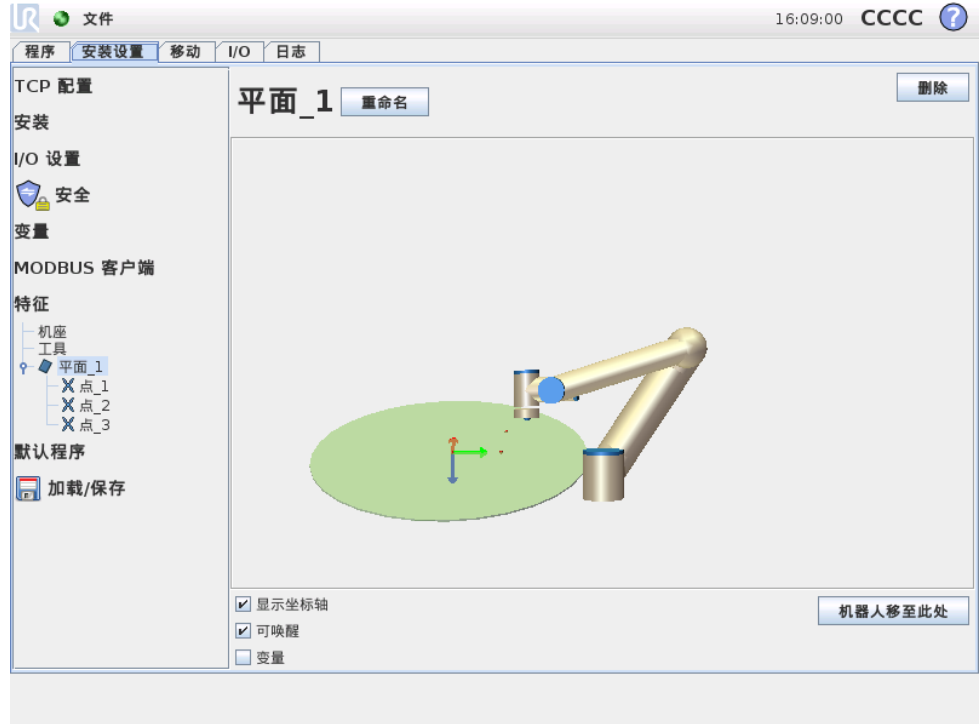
文件

16:09:00 CCCC ?

程序 安装设置 移动 I/O 日志

TCP 配置
安装
I/O 设置
安全
变量
MODBUS 客户端
特征
机座
工具
平面_1
点_1
点_2
点_3
默认程序
加载/保存

平面_1 重命名

删除

显示坐标轴
可唤醒
变量

机器人移至此处